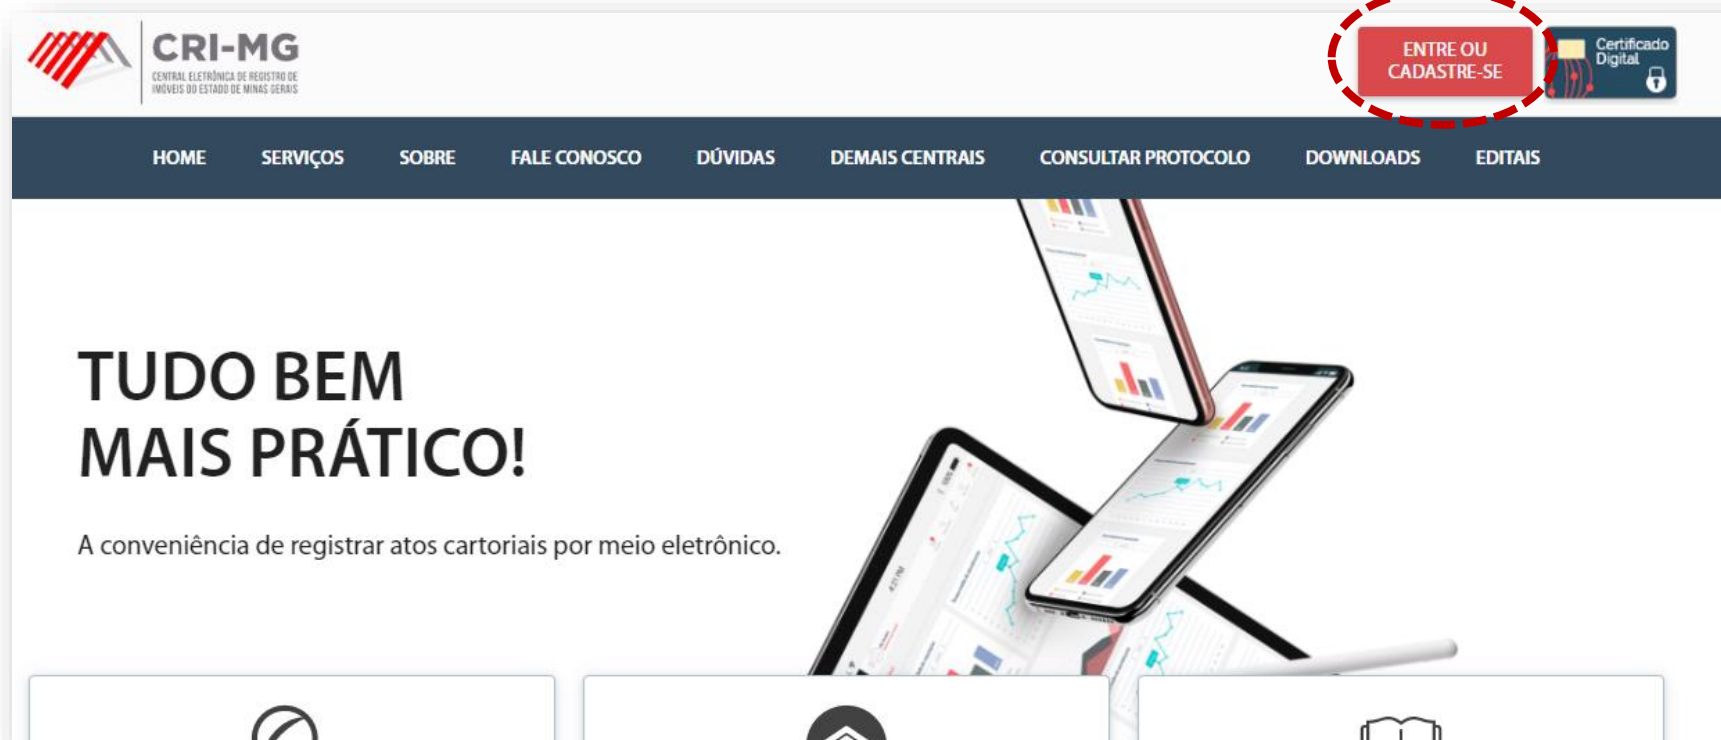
CRI-MG
CENTRAL ELETRÔNICA DE REGISTRO DE IMÓVEIS DO ESTADO DE MINAS GERAIS

ENTRE OU CADASTRE-SE

Certificado Digital

HOME SERVIÇOS SOBRE FALE CONOSCO DÚVIDAS DEMAIS CENTRAIS CONSULTAR PROTOCOLO DOWNLOADS EDITAIS

TUDO BEM
MAIS PRÁTICO!

A conveniência de registrar atos cartoriais por meio eletrônico.